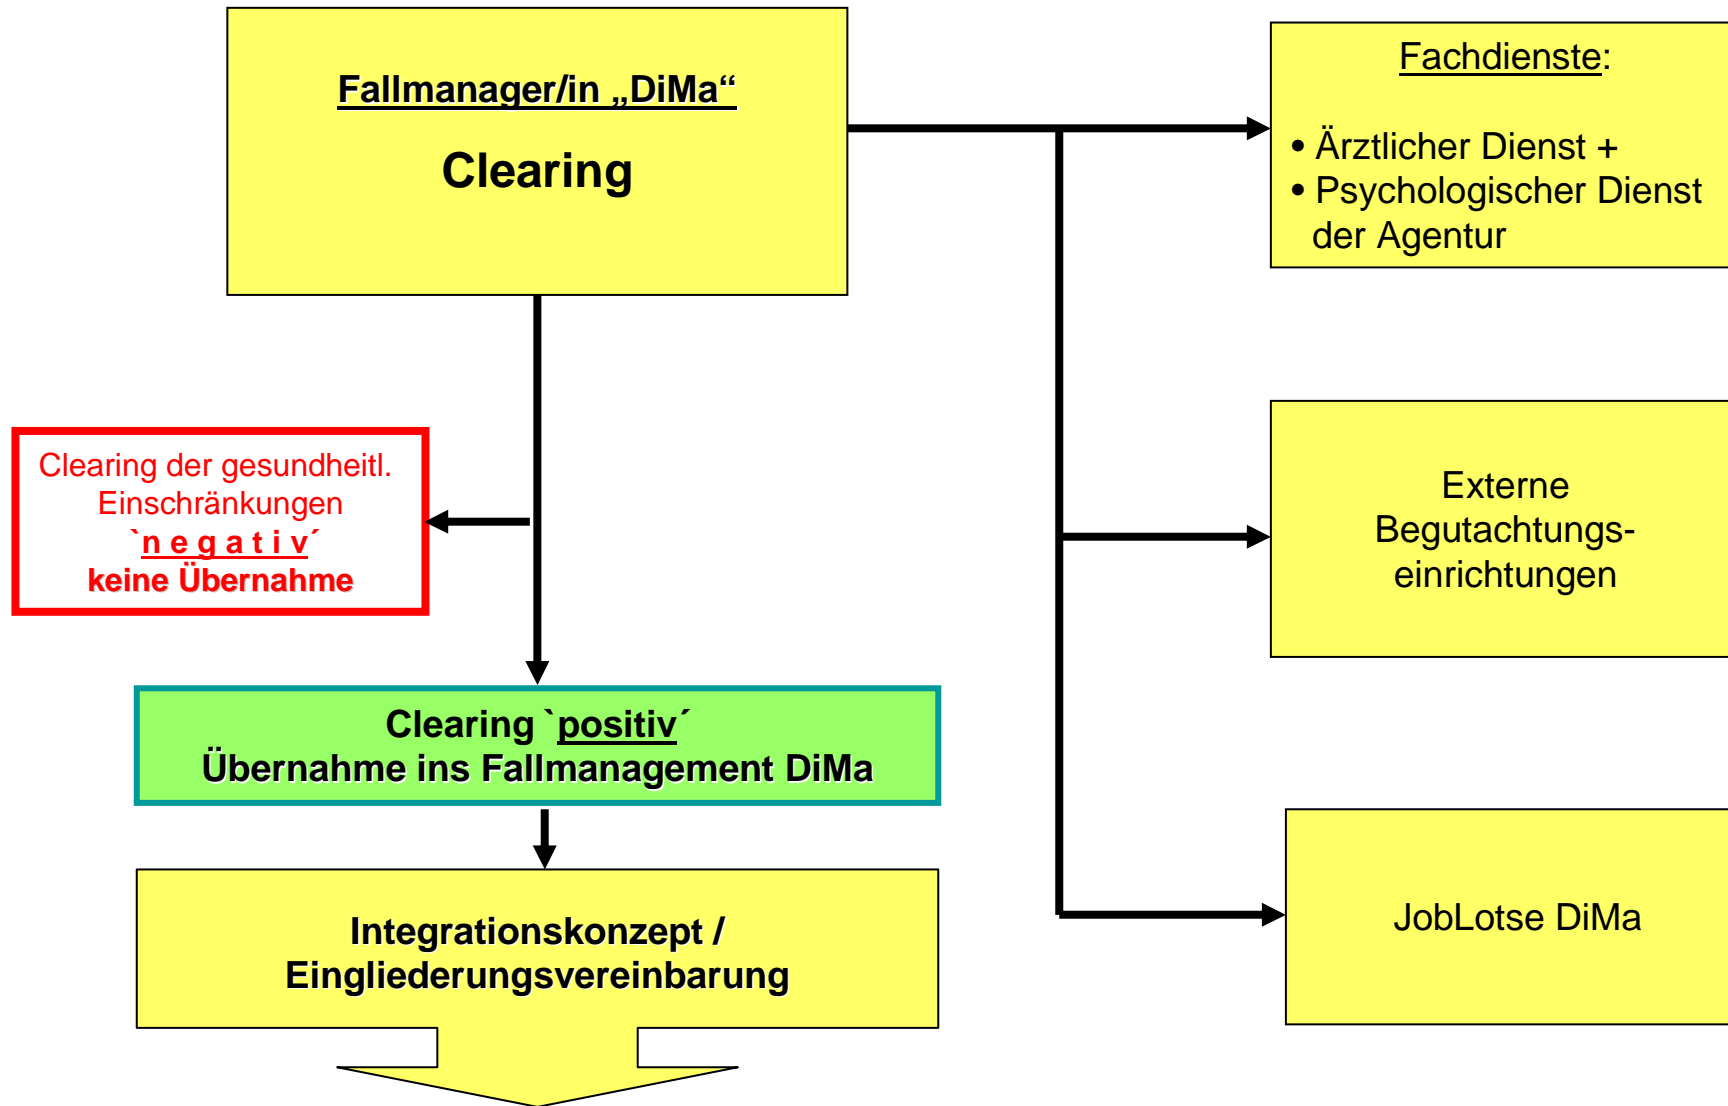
Fallmanager/in „DiMa“

Clearing

Fachdienste:

• Ärztlicher Dienst +
• Psychologischer Dienst der Agentur

Clearing der gesundheitl. Einschränkungen
`n e g a t i v´
keine Übernahme

Externe Begutachtungseinrichtungen

Clearing `positiv´
Übernahme ins Fallmanagement DiMa

JobLotse DiMa

Integrationskonzept / Eingliederungsvereinbarung